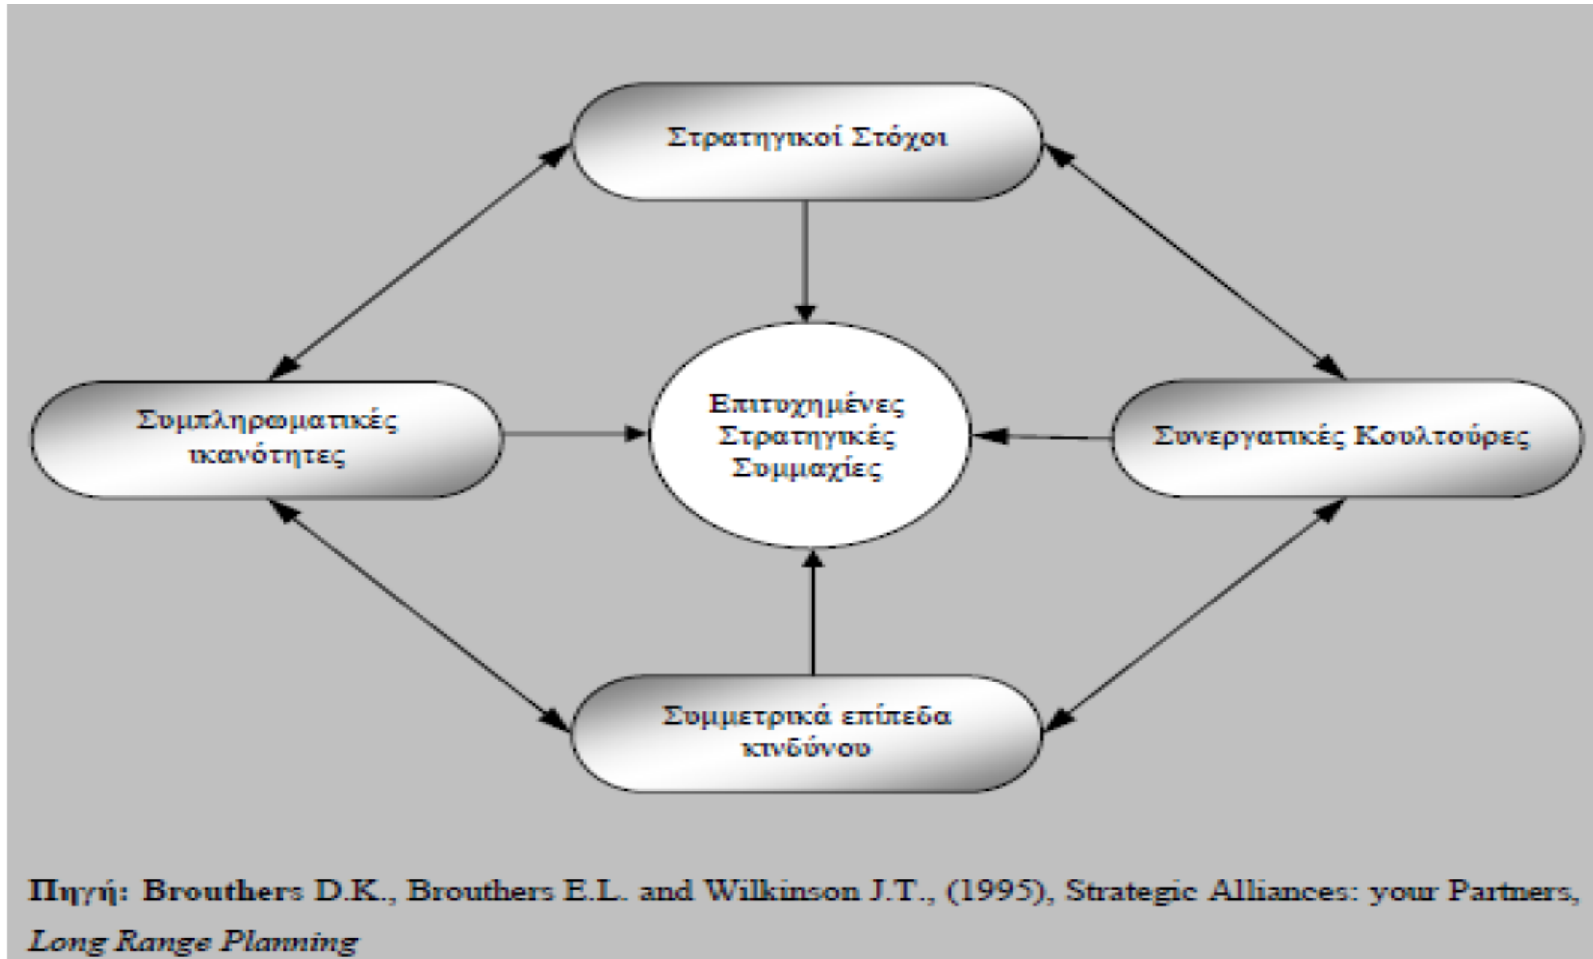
Στρατηγικοί Στόχοι

Συμπληρωματικές ικανότητες

Επιτυχημένες Στρατηγικές Συμμαχίες

Συνεργατικές Κουλτούρες

Συμμετρικά επίπεδα κινδύνου

Πηγή: Brouthers D.K., Brouthers E.L. and Wilkinson J.T., (1995), Strategic Alliances: your Partners, Long Range Planning